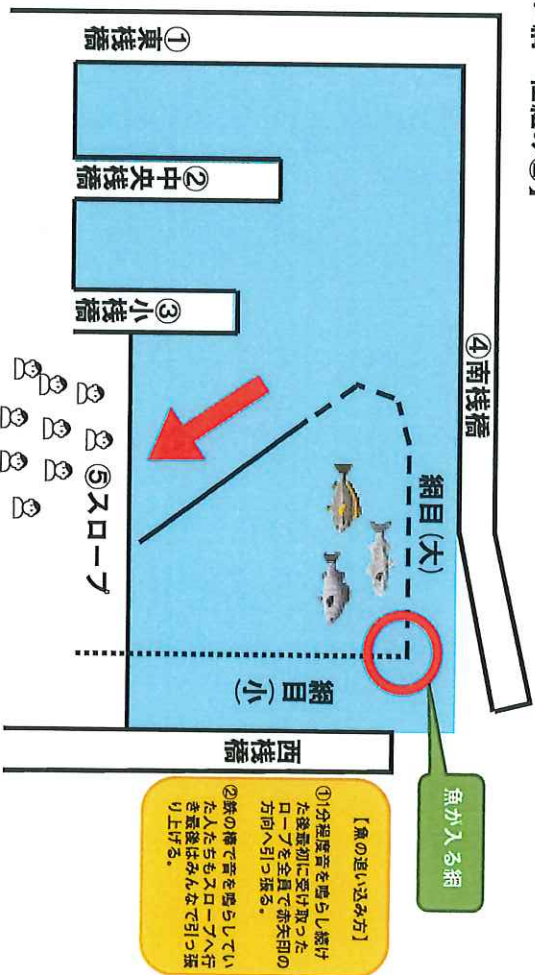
①東桟橋

②中央桟橋

③小桟橋

④南桟橋

⑤スロープ

網目(大)

網目(小)

西桟橋

魚が入る網

【魚の追い込み方】
①1分程度音を鳴らし続けた後最初に受け取ったロープを全員で赤矢印の方向へ引っ張る。
②鉄の棒で音を鳴らしていた人たちもスロープへ行き最後はみんなで引っ張り上げる。